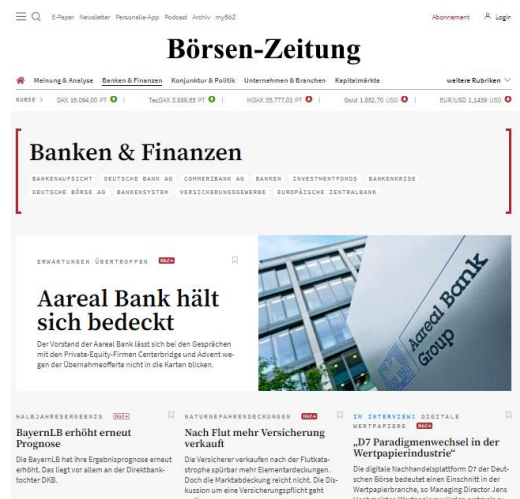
E-Paper Newsletter Personalia-App Podcast Archiv myBöZ

Abonnement Login

Börsen-Zeitung

Meinung & Analyse Banken & Finanzen Konjunktur & Politik Unternehmen & Branchen Kapitalmärkte weitere Rubriken

KURSE > DAX 16.094,00 PT | TecDAX 3.889,65 PT | MDAX 35.777,01 PT | Gold 1.852,70 USD | EUR/USD 1,1439 USD

Banken & Finanzen

BANKENAUFSICHT DEUTSCHE BANK AG COMMERZBANK AG BANKEN INVESTMENTFONDS BANKENKRISE DEUTSCHE BÖRSE AG BANKENSYSTEM VERSICHERUNGSGEWERBE EUROPÄISCHE ZENTRALBANK

ERWARTUNGEN ÜBERTROFFEN BöZ+

Aareal Bank hält sich bedeckt

Der Vorstand der Aareal Bank lässt sich bei den Gesprächen mit den Private-Equity-Firmen Centerbridge und Advent wegen der Übernahmeofferte nicht in die Karten blicken.

Aareal Bank Group

HALBJAHRESERGEBNIS BöZ+

BayernLB erhöht erneut Prognose

Die BayernLB hat ihre Ergebnisprognose erneut erhöht. Das liegt vor allem an der Direktbanktochter DKB.

NATURGEFAHRENDECKUNGEN BöZ+

Nach Flut mehr Versicherung verkauft

Die Versicherer verkaufen nach der Flutkatastrophe spürbar mehr Elementardeckungen. Doch die Marktabdeckung reicht nicht. Die Diskussion um eine Versicherungspflicht geht

IM INTERVIEW: DIGITALE WERTPAPIERE BöZ+

„D7 Paradigmenwechsel in der Wertpapierindustrie“

Die digitale Nachhandelsplattform D7 der Deutschen Börse bedeutet einen Einschnitt in der Wertpapierbranche, so Managing Director Jens